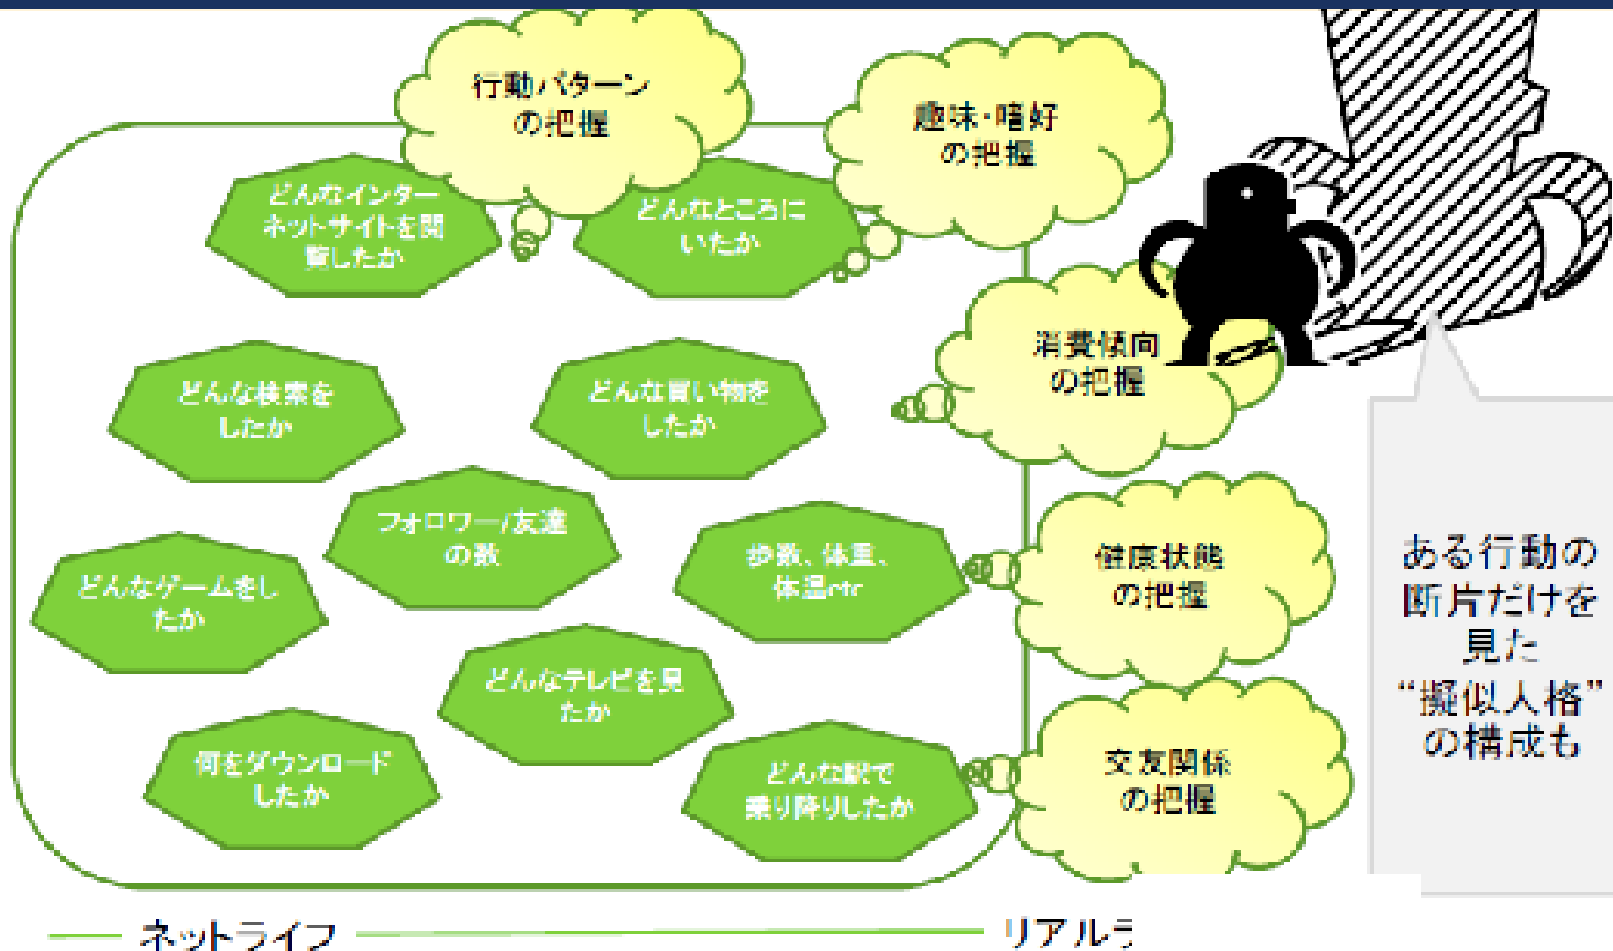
行動パターンの把握

趣味・嗜好の把握

どんなインターネットサイトを閲覧したか

どんなところにいたか

消費傾向の把握

どんな検索をしたか

どんな買い物をしたか

フォロワー/友達の数

歩数、体重、体温etc

健康状態の把握

どんなゲームをしたか

どんなテレビを見たか

何をダウンロードしたか

どんな駅で乗り降りしたか

交友関係の把握

ある行動の断片だけを見た“擬似人格”の構成も

ネットライフ

リアルラ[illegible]